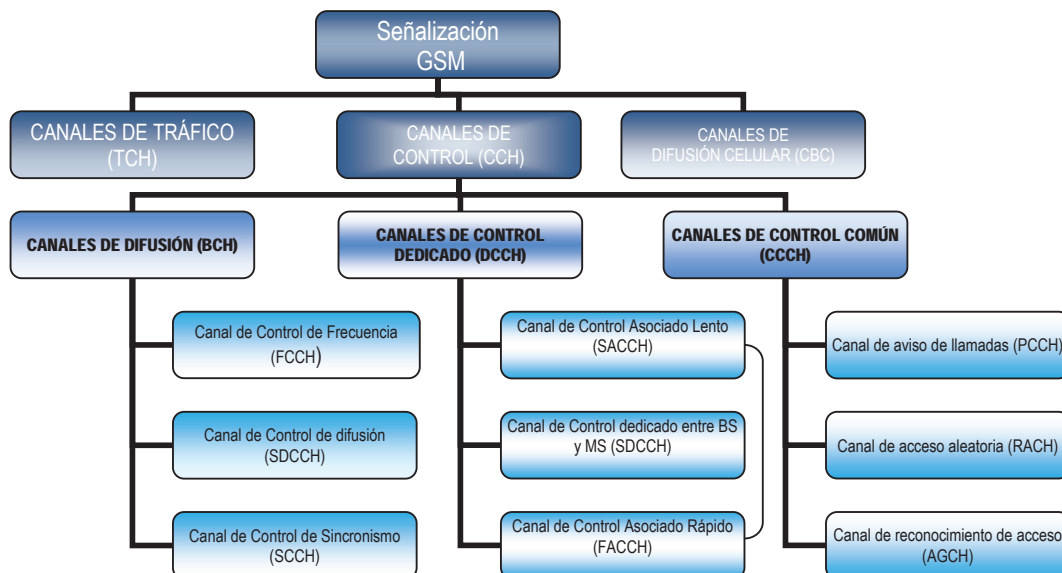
Señalización GSM

CANALES DE TRÁFICO (TCH)

CANALES DE CONTROL (CCH)

CANALES DE DIFUSIÓN CELULAR (CBC)

CANALES DE DIFUSIÓN (BCH)

Canal de Control de Frecuencia (FCCH)

Canal de Control de difusión (SDCCH)

Canal de Control de Sincronismo (SCCH)

CANALES DE CONTROL DEDICADO (DCCH)

Canal de Control Asociado Lento (SACCH)

Canal de Control dedicado entre BS y MS (SDCCH)

Canal de Control Asociado Rápido (FACCH)

CANALES DE CONTROL COMÚN (CCCH)

Canal de aviso de llamadas (PCCH)

Canal de acceso aleatoria (RACH)

Canal de reconocimiento de acceso (AGCH)